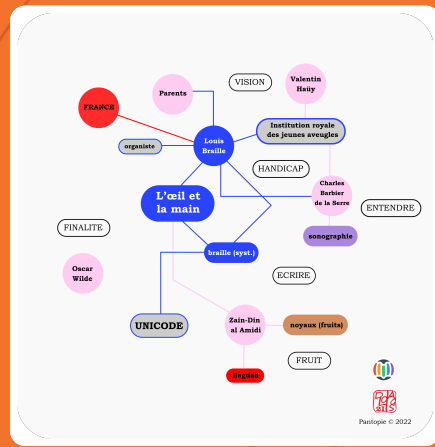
VISION

Valentin Haüy

Parents

FRANCE

Louis Braille

Institution royale des jeunes aveugles

organiste

HANDICAP

Charles Barbier de la Serre

ENTENDRE

L'œil et la main

FINALITE

sonographie

braille (syst.)

Oscar Wilde

ECRIRE

UNICODE

Zain-Din al Amidi

noyaux (fruits)

FRUIT

Anglais

Pantopie © 2022